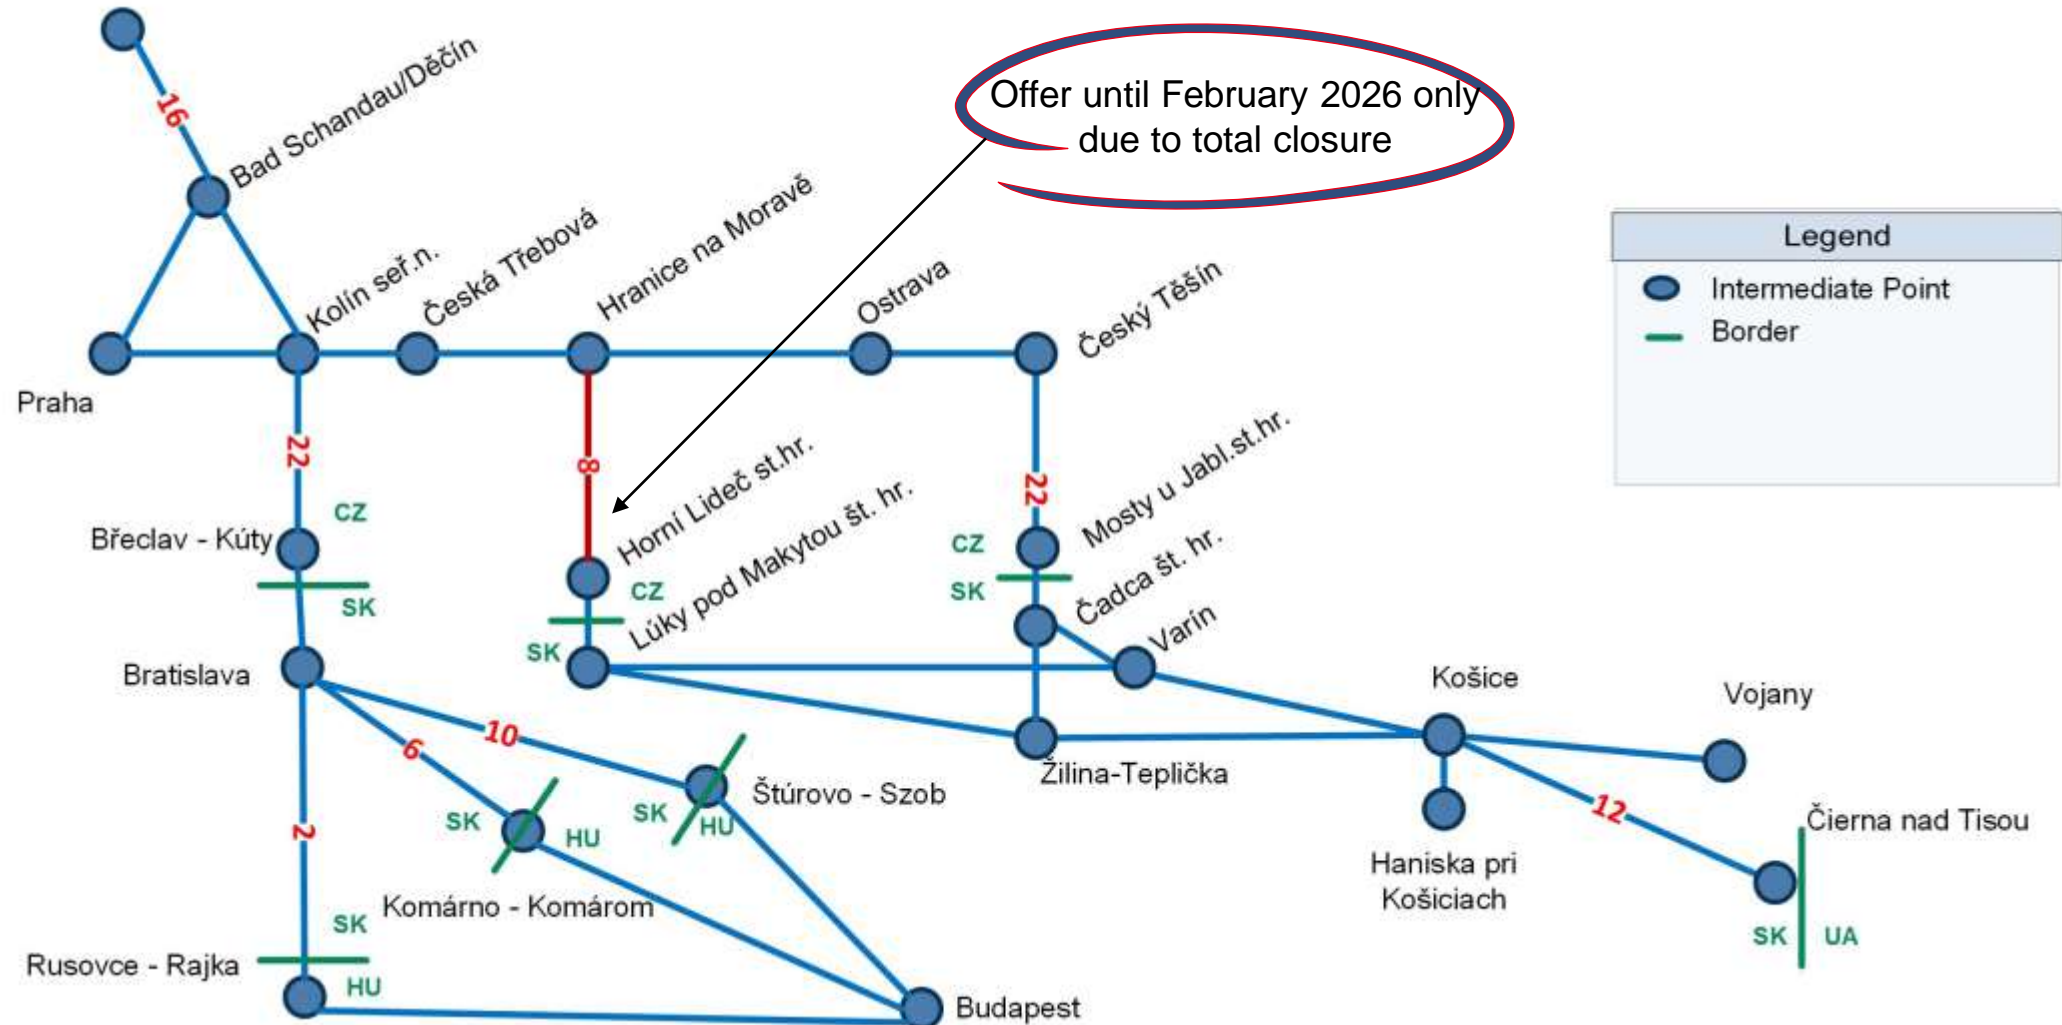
Offer until February 2026 only due to total closure

Legend
Intermediate Point
Border

16
Bad Schandau/Děčín
Kolín seř.n.
Česká Třebová
Hranice na Moravě
Ostrava
Český Těšín
Praha
22
8
22
Horní Lideč st.hr.
Mosty u Jabl.st.hr.
Lúky pod Makytou št. hr.
Čadca št. hr.
Varín
CZ
SK
CZ
SK
CZ
SK
Břeclav - Kúty
Bratislava
10
6
Košice
Vojany
Žilina-Teplička
Štúrovo - Szob
SK
HU
SK
HU
2
12
Čierna nad Tisou
Haniska pri Košiciach
Komárno - Komárom
SK
HU
SK
UA
Rusovce - Rajka
Budapest